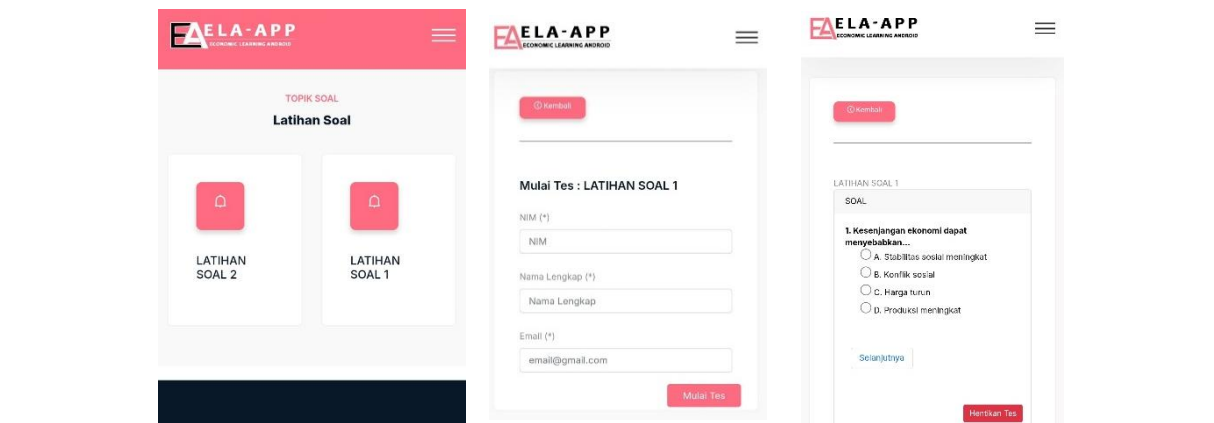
EA ELA-APP
ECONOMIC LEARNING ANDROID

TOPIK SOAL
Latihan Soal

LATIHAN SOAL 2

LATIHAN SOAL 1

EA ELA-APP
ECONOMIC LEARNING ANDROID

Kembali

Mulai Tes : LATIHAN SOAL 1

NIM (*)
NIM

Nama Lengkap (*)
Nama Lengkap

Email (*)
email@gmail.com

Mulai Tes

EA ELA-APP
ECONOMIC LEARNING ANDROID

Kembali

LATIHAN SOAL 1
SOAL

1. Kesenjangan ekonomi dapat menyebabkan...
A. Stabilitas sosial meningkat
B. Konflik sosial
C. Harga turun
D. Produksi meningkat

Selanjutnya

Hentikan Tes